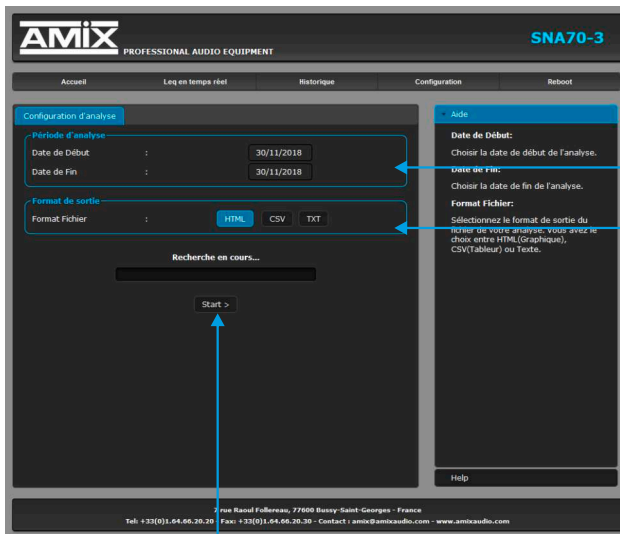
AMIX PROFESSIONAL AUDIO EQUIPMENT

SNA70-3

Accueil | Leq en temps réel | Historique | Configuration | Reboot

Configuration d'analyse

Période d'analyse
Date de Début : 30/11/2018
Date de Fin : 30/11/2018

Format de sortie
Format Fichier : HTML CSV TXT

Recherche en cours...

Start >

Aide

Date de Début:
Choisir la date de début de l'analyse.

Date de Fin:
Choisir la date de fin de l'analyse.

Format Fichier:
Sélectionnez le format de sortie du fichier de votre analyse. Vous avez le choix entre HTML(Graphique), CSV(Tableur) ou Texte.

Help

7 rue Raoul Follereau, 77600 Bussy-Saint-Georges - France
Tel: +33(0)1.64.66.20.20 - Fax: +33(0)1.64.66.20.30 - Contact : amix@amixaudio.com - www.amixaudio.com